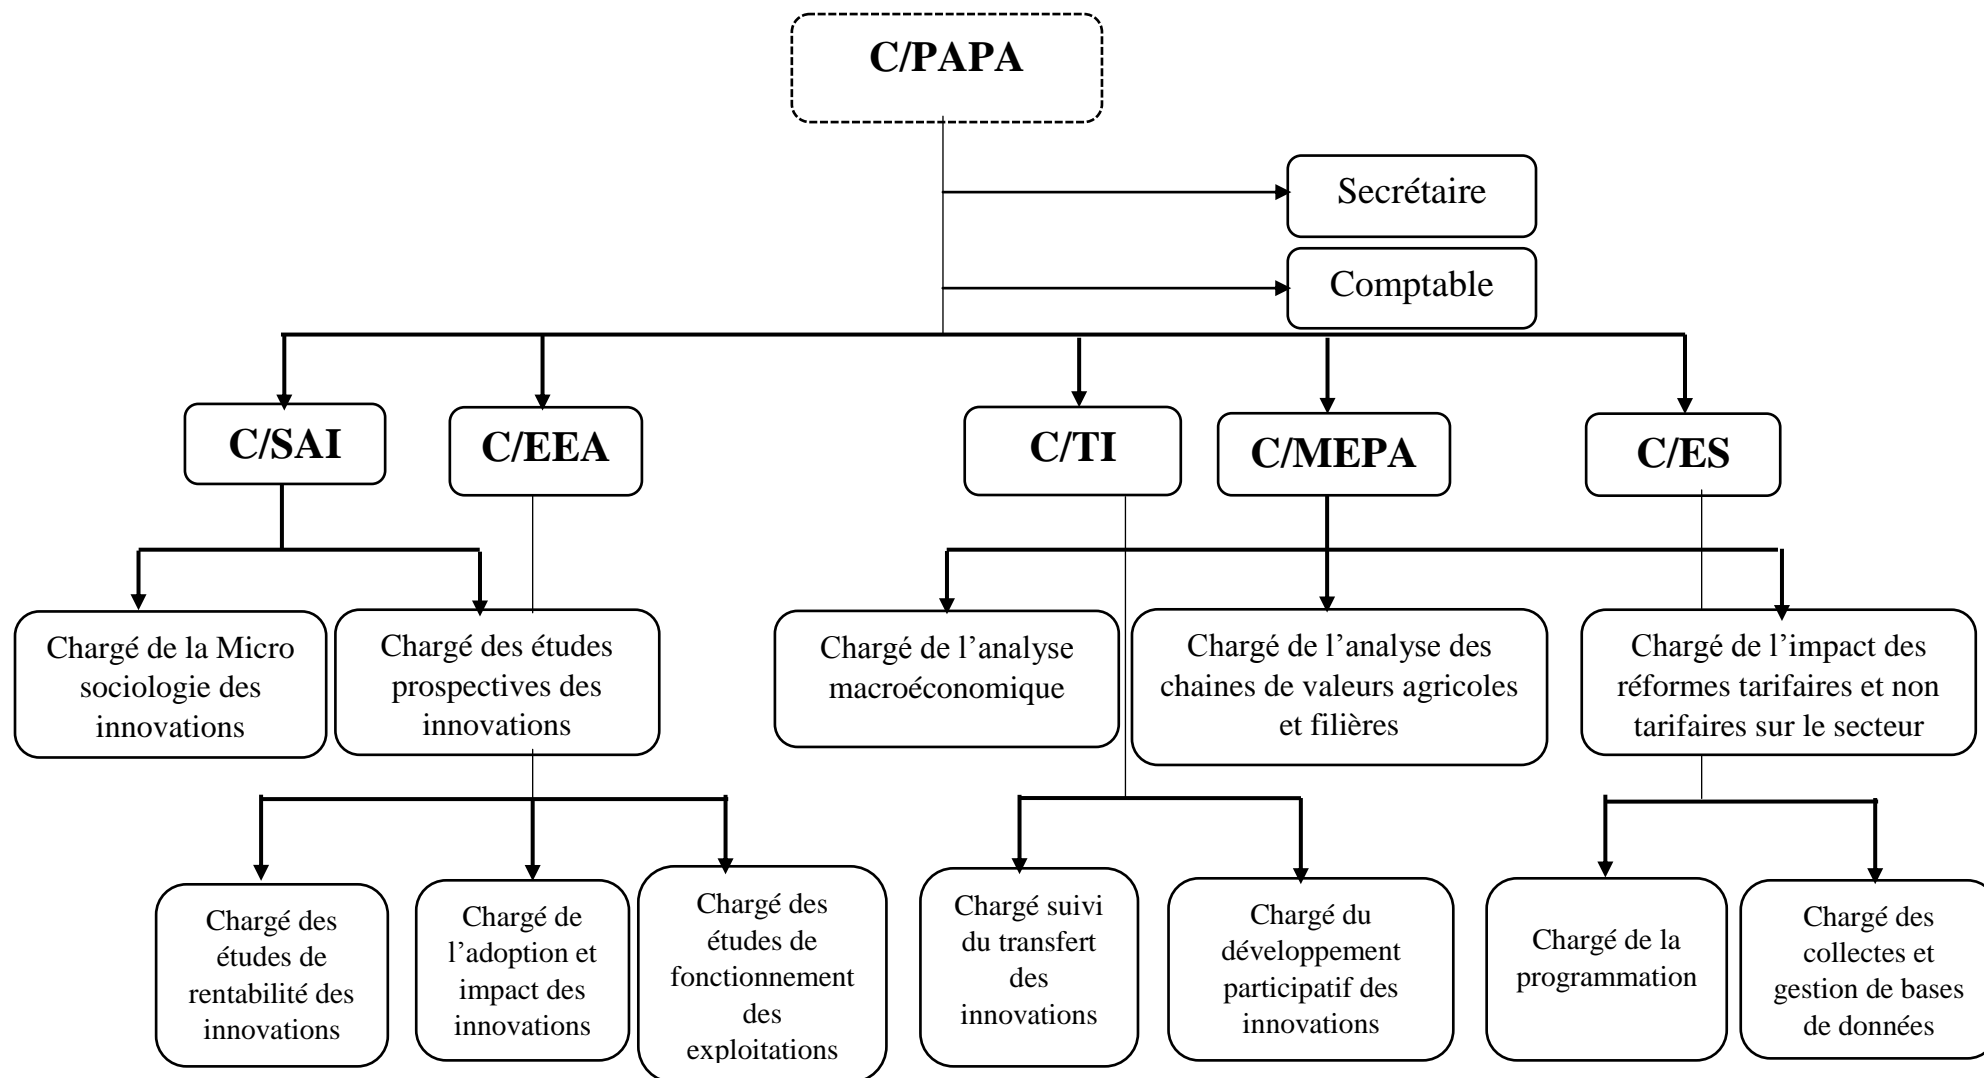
C/PAPA

Secrétaire

Comptable

C/SAI

C/EEA

C/TI

C/MEPA

C/ES

Chargé de la Micro sociologie des innovations

Chargé des études prospectives des innovations

Chargé de l'analyse macroéconomique

Chargé de l'analyse des chaines de valeurs agricoles et filières

Chargé de l'impact des réformes tarifaires et non tarifaires sur le secteur

Chargé des études de rentabilité des innovations

Chargé de l'adoption et impact des innovations

Chargé des études de fonctionnement des exploitations

Chargé suivi du transfert des innovations

Chargé du développement participatif des innovations

Chargé de la programmation

Chargé des collectes et gestion de bases de données